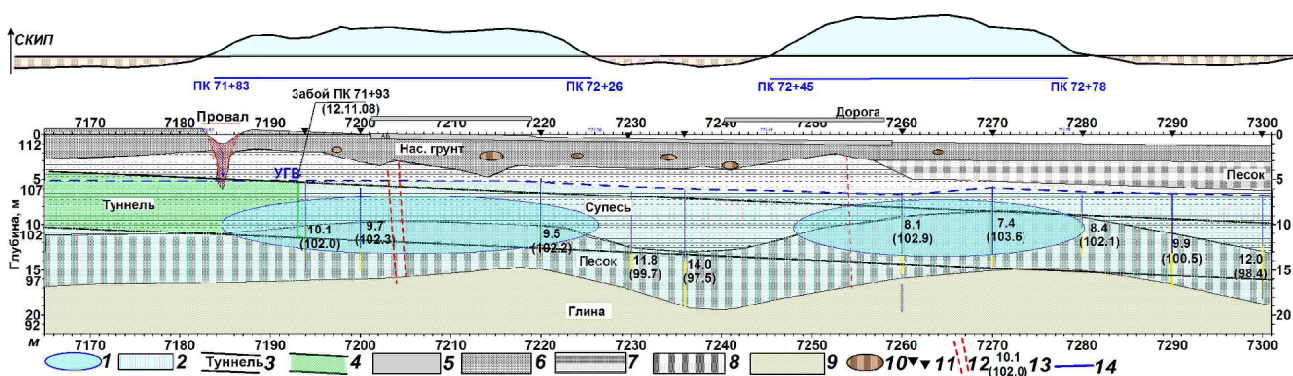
СКИП

ПК 71+83
ПК 72+26
ПК 72+45
ПК 72+78

Забой ПК 71+93
(12.11.08)

Провал
Дорога

7170 7180 7190 7200 7210 7220 7230 7240 7250 7260 7270 7280 7290 7300

0
112
5
107
10
102
15
97
20
92

Глубина, м

Нас. грунт
УГВ
Песок
Туннель
Супесь
10.1
(102.0)
9.7
(102.3)
9.5
(102.2)
8.1
(102.9)
7.4
(103.6)
8.4
(102.1)
9.9
(100.5)
12.0
(98.4)
11.8
(99.7)
14.0
(97.5)
Песок
Глина

0
5
10
15
20

м 7170 7180 7190 7200 7210 7220 7230 7240 7250 7260 7270 7280 7290 7300

1 2 Туннель 3 4 5 6 7 8 9 10 11 12 10.1 (102.0) 13 14